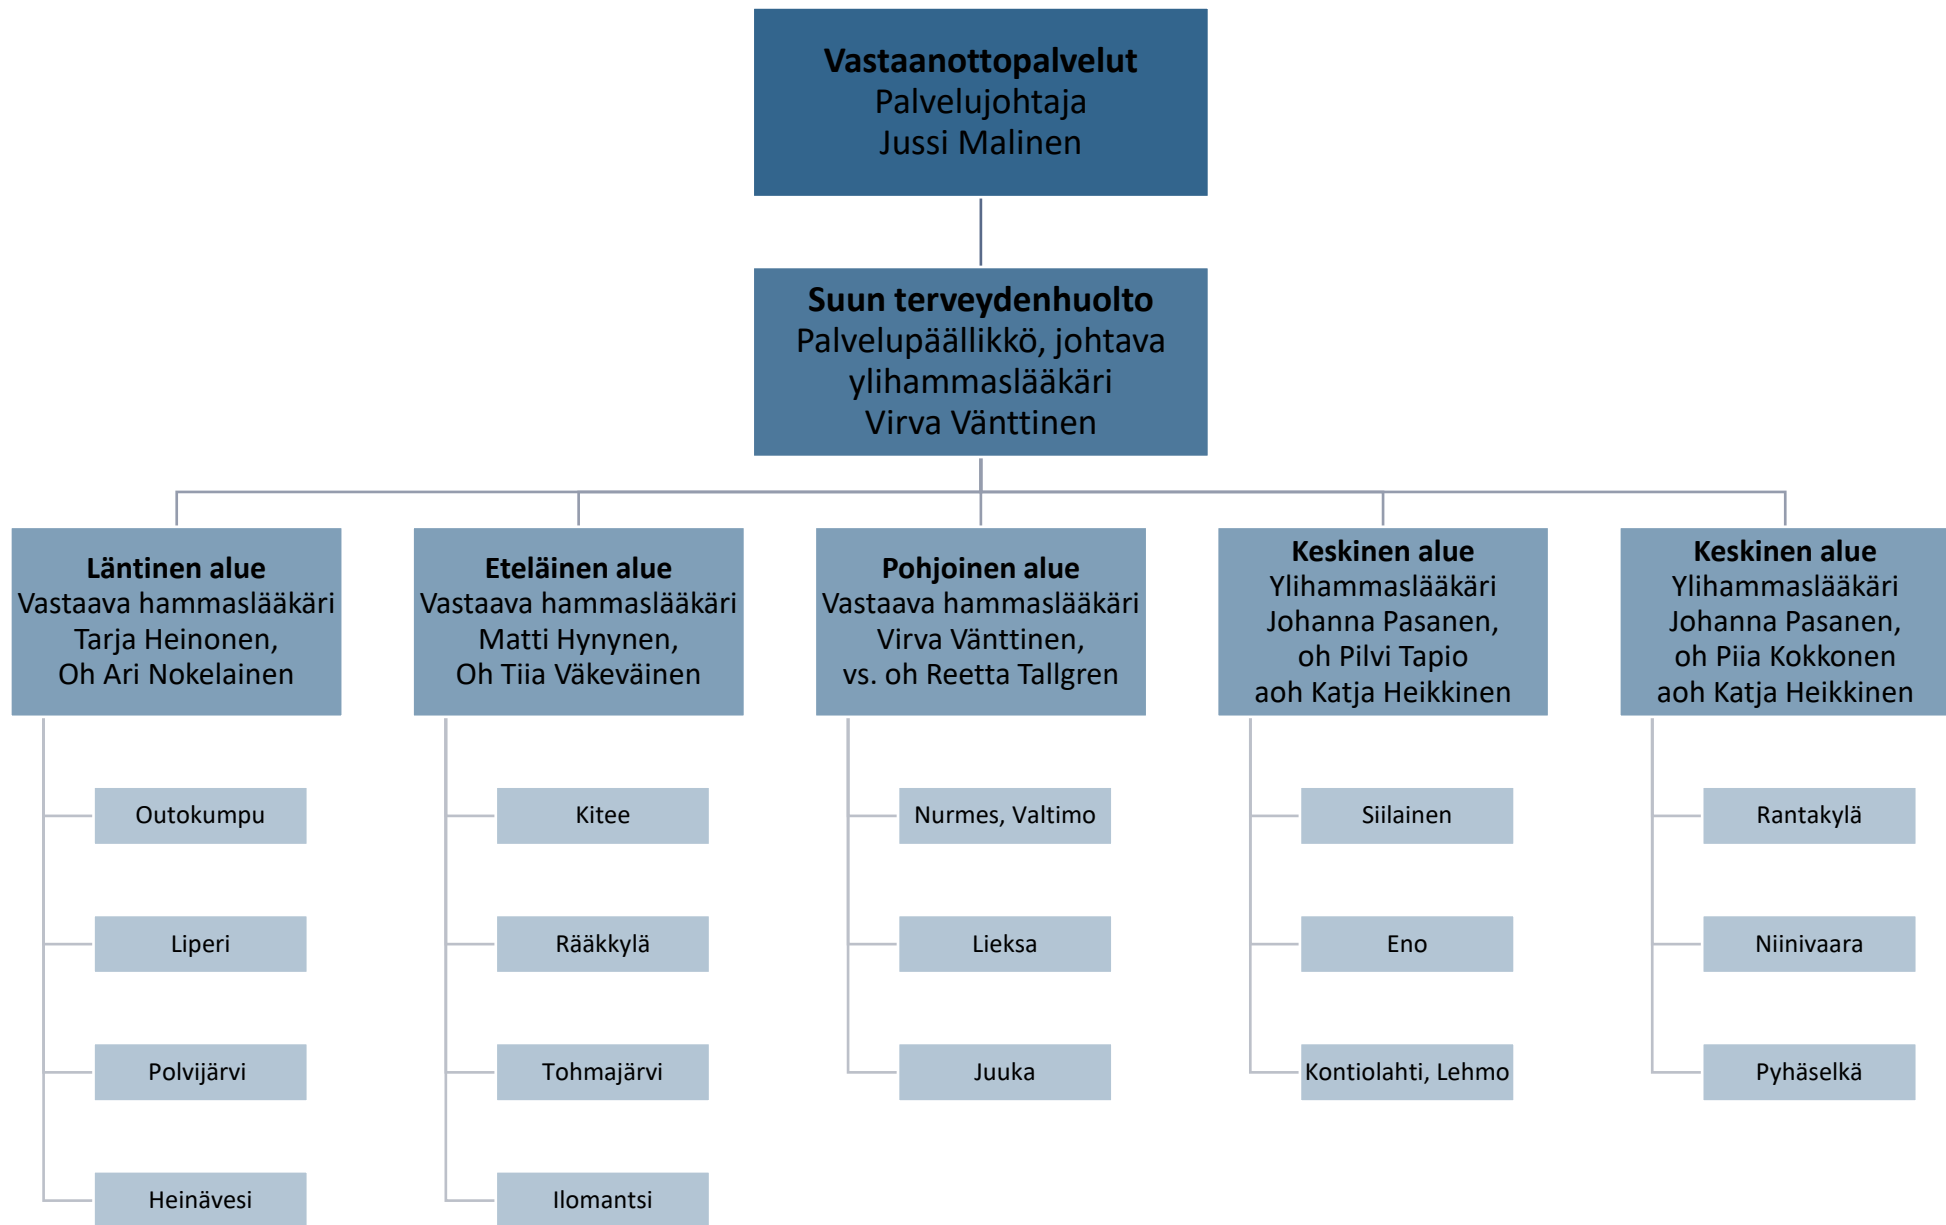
**Vastaanottopalvelut**
Palvelujohtaja
Jussi Malinen

**Suun terveydenhuolto**
Palvelupäällikkö, johtava ylihammaslääkäri
Virva Vänttinen

**Läntinen alue**
Vastaava hammaslääkäri
Tarja Heinonen,
Oh Ari Nokelainen

Outokumpu

Liperi

Polvijärvi

Heinävesi

**Eteläinen alue**
Vastaava hammaslääkäri
Matti Hynynen,
Oh Tiia Väkeväinen

Kitee

Rääkkylä

Tohmajärvi

Ilomantsi

**Pohjoinen alue**
Vastaava hammaslääkäri
Virva Vänttinen,
vs. oh Reetta Tallgren

Nurmes, Valtimo

Lieksa

Juuka

**Keskinen alue**
Ylihammaslääkäri
Johanna Pasanen,
oh Pilvi Tapio
aoh Katja Heikkinen

Siilainen

Eno

Kontiolahti, Lehmo

**Keskinen alue**
Ylihammaslääkäri
Johanna Pasanen,
oh Piia Kokkonen
aoh Katja Heikkinen

Rantakylä

Niinivaara

Pyhäselkä